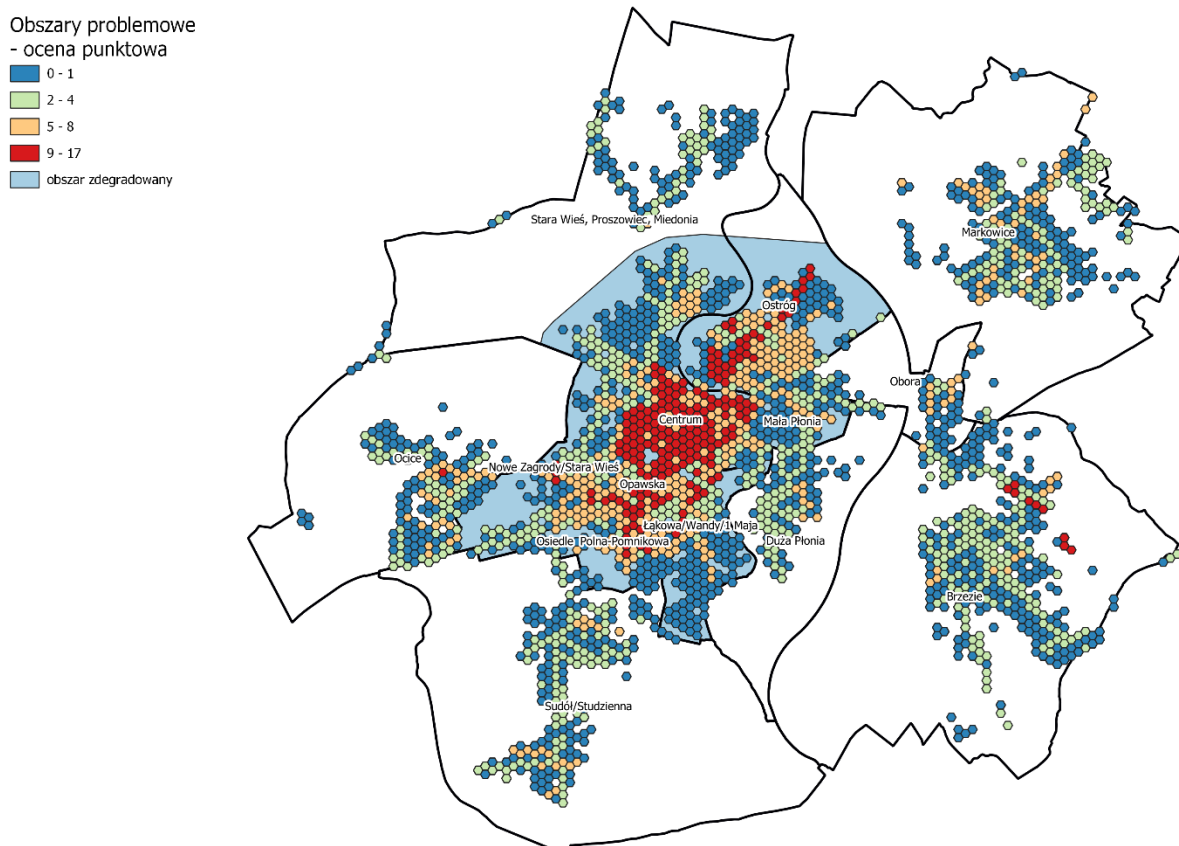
Obszary problemowe
- ocena punktowa

0 - 1
2 - 4
5 - 8
9 - 17
obszar zdegradowany

Stara Wieś, Proszowiec, Miedonia

Markowice

Ostróg

Obora

Centrum

Mała Płonia

Ocice

Nowe Zagrody/Stara Wieś

Opawska

Łąkowa/Wandy/1 Maja

Osiedle Polna-Pomnikowa

Duża Płonia

Brzezie

Sudół/Studzienna